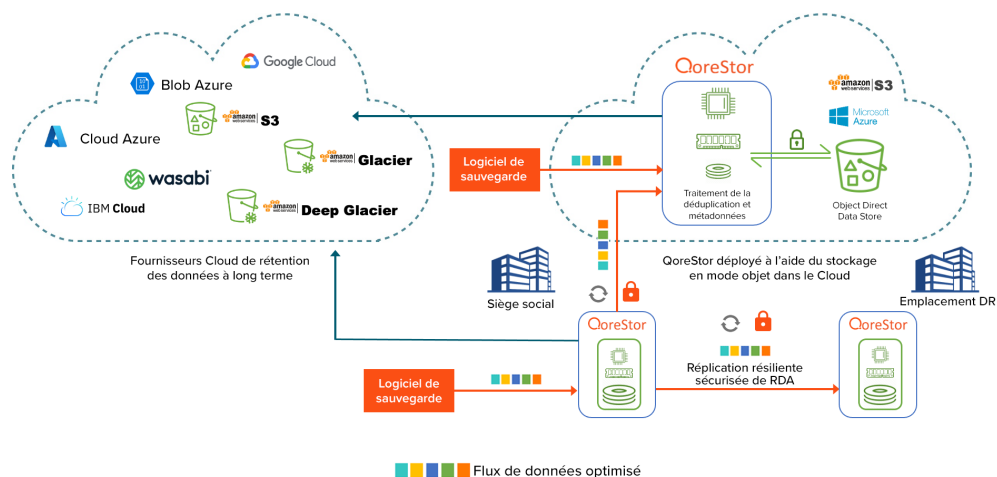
Google Cloud

Blob Azure

amazon web services S3

Cloud Azure

amazon web services Glacier

wasabi

IBM Cloud

amazon web services Deep Glacier

Fournisseurs Cloud de rétention des données à long terme

QoreStor

amazon web services S3

Microsoft Azure

Logiciel de sauvegarde

Traitement de la déduplication et métadonnées

Object Direct Data Store

QoreStor déployé à l'aide du stockage en mode objet dans le Cloud

Siège social

Emplacement DR

QoreStor

QoreStor

Logiciel de sauvegarde

Réplication résiliente sécurisée de RDA

Flux de données optimisé